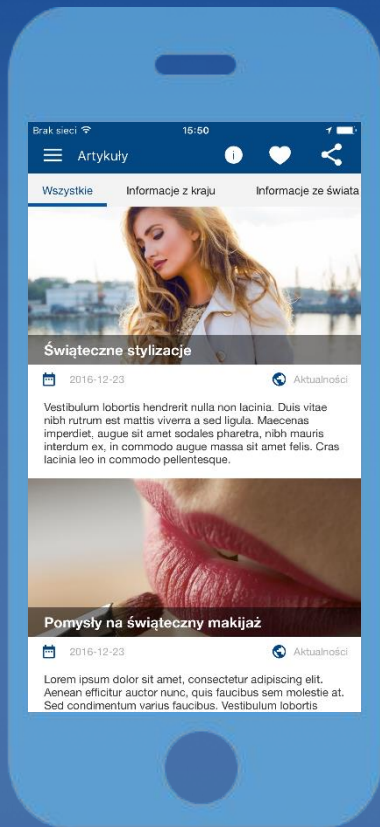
Brak sieci 15:50

Artykuły

Wszystkie Informacje z kraju Informacje ze świata

Świąteczne stylizacje

2016-12-23 Aktualności

Vestibulum lobortis hendrerit nulla non lacinia. Duis vitae nibh rutrum est mattis viverra a sed ligula. Maecenas imperdiet, augue sit amet sodales pharetra, nibh mauris interdum ex, in commodo augue massa sit amet felis. Cras lacinia leo in commodo pellentesque.

Pomysły na świąteczny makijaż

2016-12-23 Aktualności

Lorem ipsum dolor sit amet, consectetur adipiscing elit. Aenean efficitur auctor nunc, quis faucibus sem molestie at. Sed condimentum varius faucibus. Vestibulum lobortis